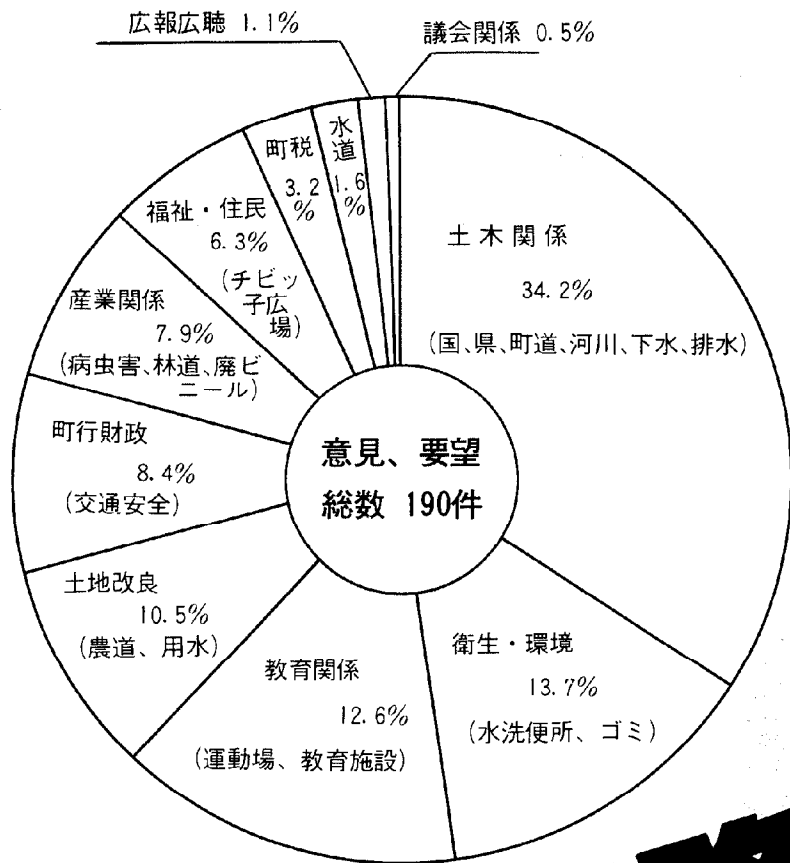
広報広聴 1.1%

議会関係 0.5%

町税 3.2%

水道 1.6%

福祉・住民 6.3%

(チビッ子広場)

土木関係

34.2%

(国、県、町道、河川、下水、排水)

産業関係

7.9%

(病虫害、林道、廃ビニール)

町行財政

8.4%

(交通安全)

意見、要望

総数 190件

土地改良

10.5%

(農道、用水)

教育関係

12.6%

(運動場、教育施設)

衛生・環境

13.7%

(水洗便所、ゴミ)